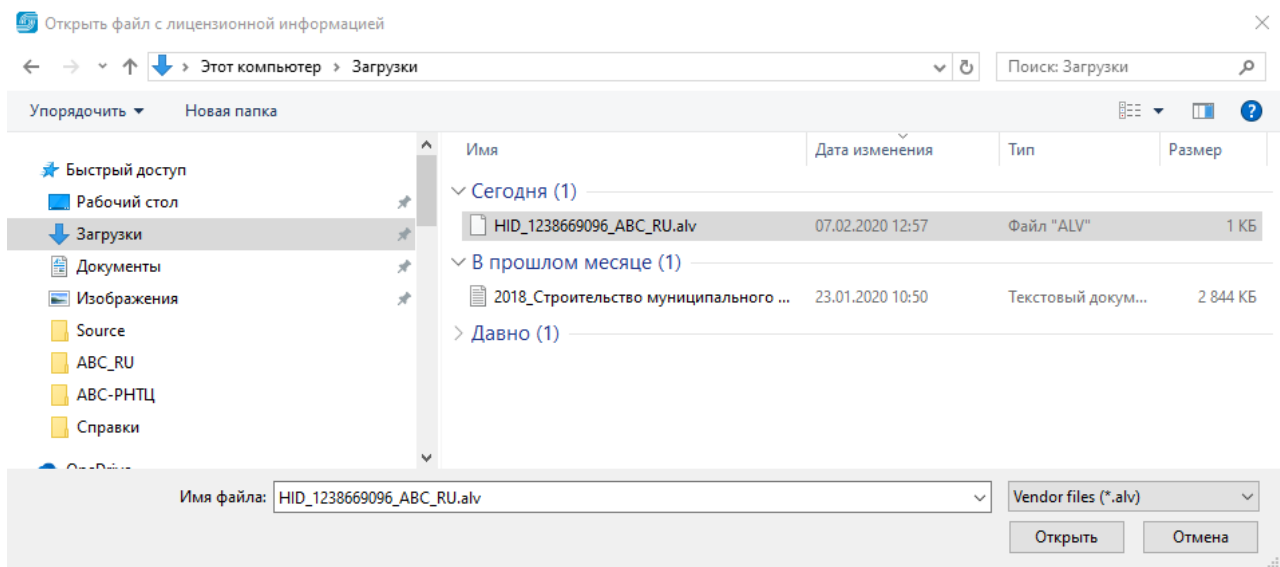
Открыть файл с лицензионной информацией

Этот компьютер > Загрузки

Поиск: Загрузки

Упорядочить ▾ Новая папка

Быстрый доступ
Рабочий стол
Загрузки
Документы
Изображения
Source
ABC_RU
ABC-РНТЦ
Справки
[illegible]

| Имя | Дата изменения | Тип | Размер |
|---|---|---|---|
| Сегодня (1) | | | |
| HID_1238669096_ABC_RU.alv | 07.02.2020 12:57 | Файл "ALV" | 1 КБ |
| В прошлом месяце (1) | | | |
| 2018_Строительство муниципального ... | 23.01.2020 10:50 | Текстовый докум... | 2 844 КБ |
| Давно (1) | | | |

Имя файла: HID_1238669096_ABC_RU.alv

Vendor files (*.alv)

Открыть

Отмена